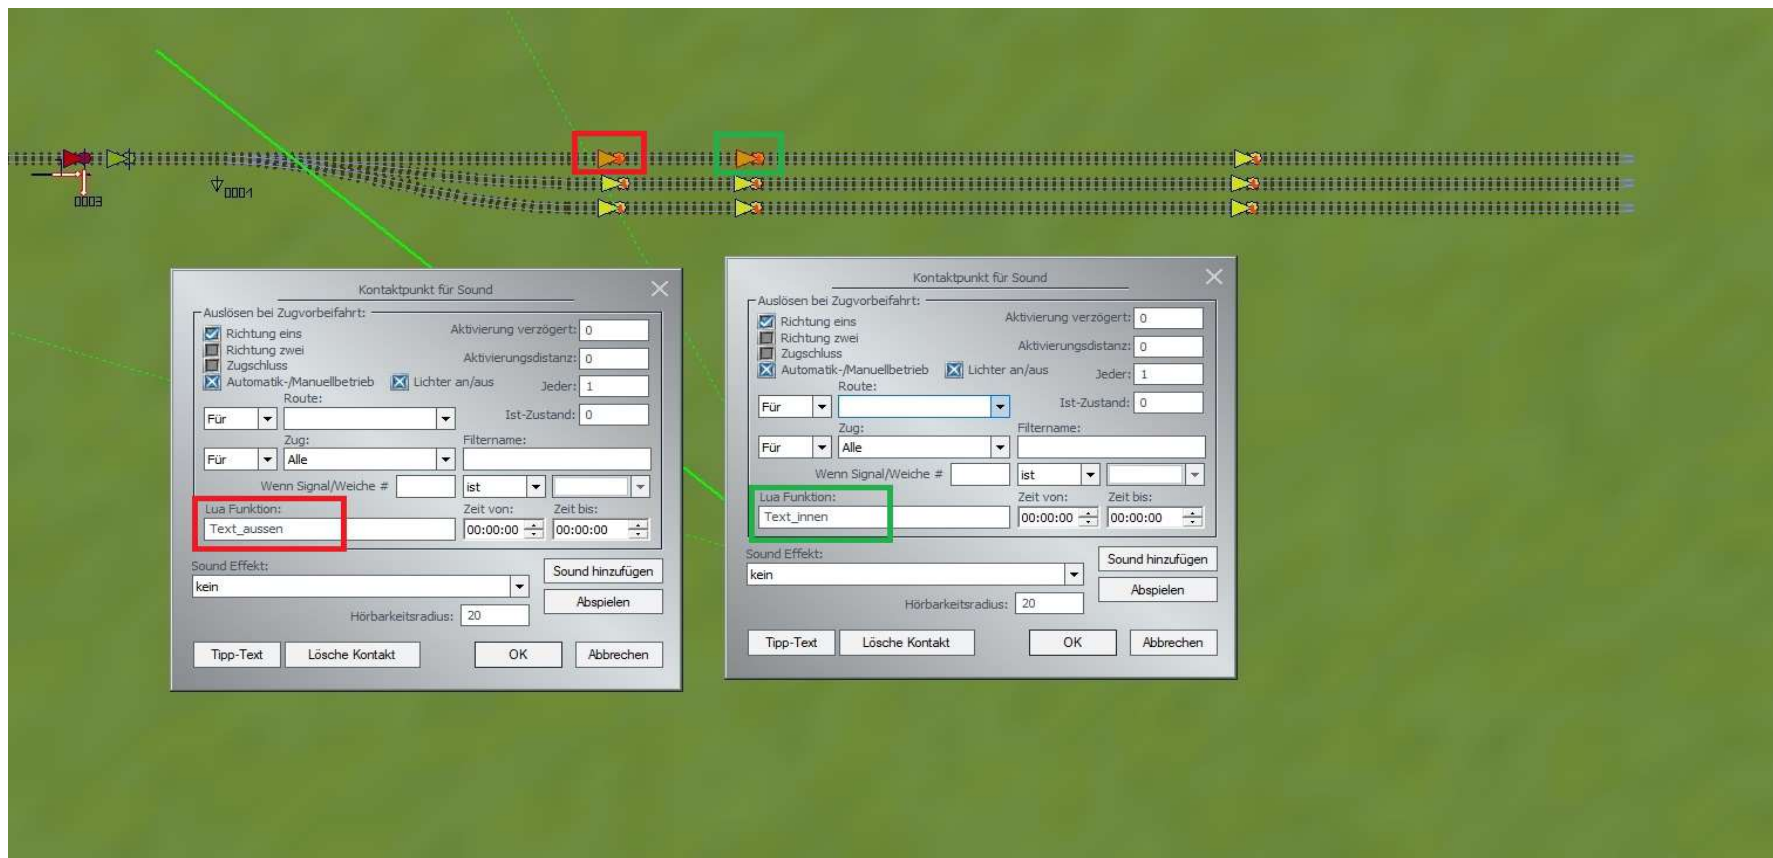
0003

0001

Kontaktpunkt für Sound

Auslösen bei Zugvorbeifahrt:
Richtung eins
Richtung zwei
Zugschluss
Automatik-/Manuellbetrieb
Lichter an/aus
Aktivierung verzögert: 0
Aktivierungsdistanz: 0
Jeder: 1
Ist-Zustand: 0
Route:
Für
Zug:
Für
Alle
Filtername:
Wenn Signal/Weiche #
ist
Lua Funktion:
Text_aussen
Zeit von:
00:00:00
Zeit bis:
00:00:00
Sound Effekt:
kein
Sound hinzufügen
Abspielen
Hörbarkeitsradius: 20
Tipp-Text
Lösche Kontakt
OK
Abbrechen

Kontaktpunkt für Sound

Auslösen bei Zugvorbeifahrt:
Richtung eins
Richtung zwei
Zugschluss
Automatik-/Manuellbetrieb
Lichter an/aus
Aktivierung verzögert: 0
Aktivierungsdistanz: 0
Jeder: 1
Ist-Zustand: 0
Route:
Für
Zug:
Für
Alle
Filtername:
Wenn Signal/Weiche #
ist
Lua Funktion:
Text_innen
Zeit von:
00:00:00
Zeit bis:
00:00:00
Sound Effekt:
kein
Sound hinzufügen
Abspielen
Hörbarkeitsradius: 20
Tipp-Text
Lösche Kontakt
OK
Abbrechen